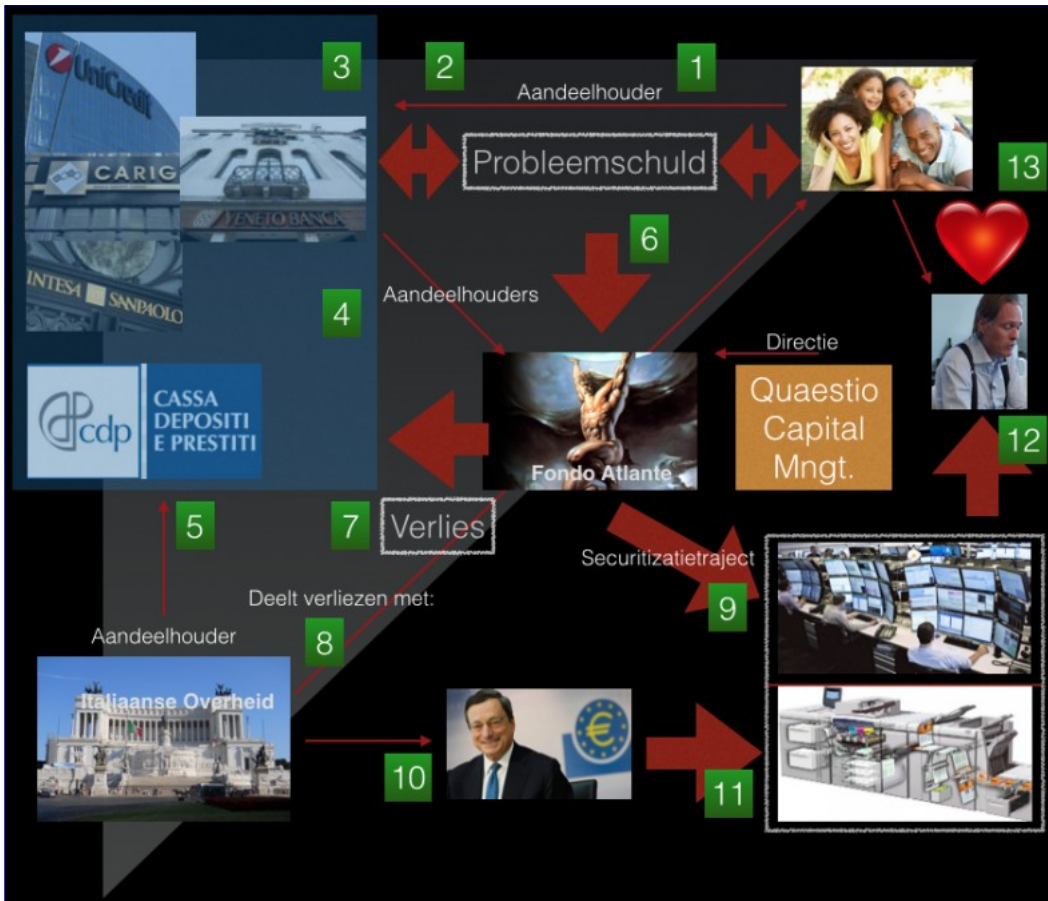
3
2
1
Aandeelhouder
UniCredit
CARIG
VENETO BANCA
INTESA SANPAOLO
Probleemschuld
13
6
Aandeelhouders
4
Directie
cdp
CASSA DEPOSITI E PRESTITI
Fondo Atlante
Quaestio Capital Mngt.
12
5
7
Verlies
Securitizatietraject
Deelt verliezen met:
9
Aandeelhouder
8
Italiaanse Overheid
10
11